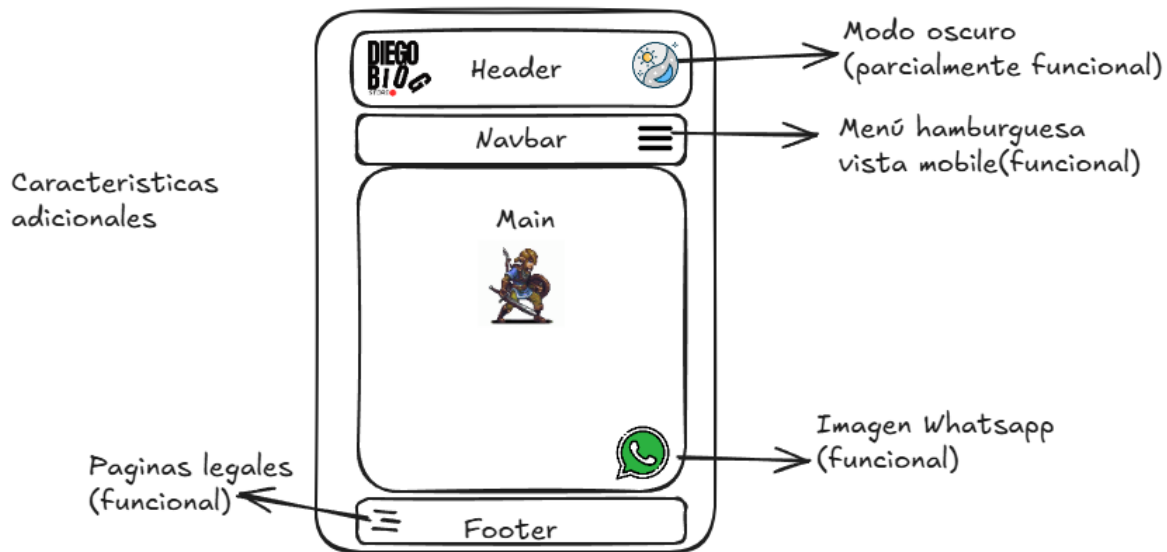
Caracteristicas adicionales

DIEGO BLOG STORE

Header

Modo oscuro (parcialmente funcional)

Navbar

Menú hamburguesa vista mobile(funcional)

Main

Imagen Whatsapp (funcional)

Paginas legales (funcional)

Footer